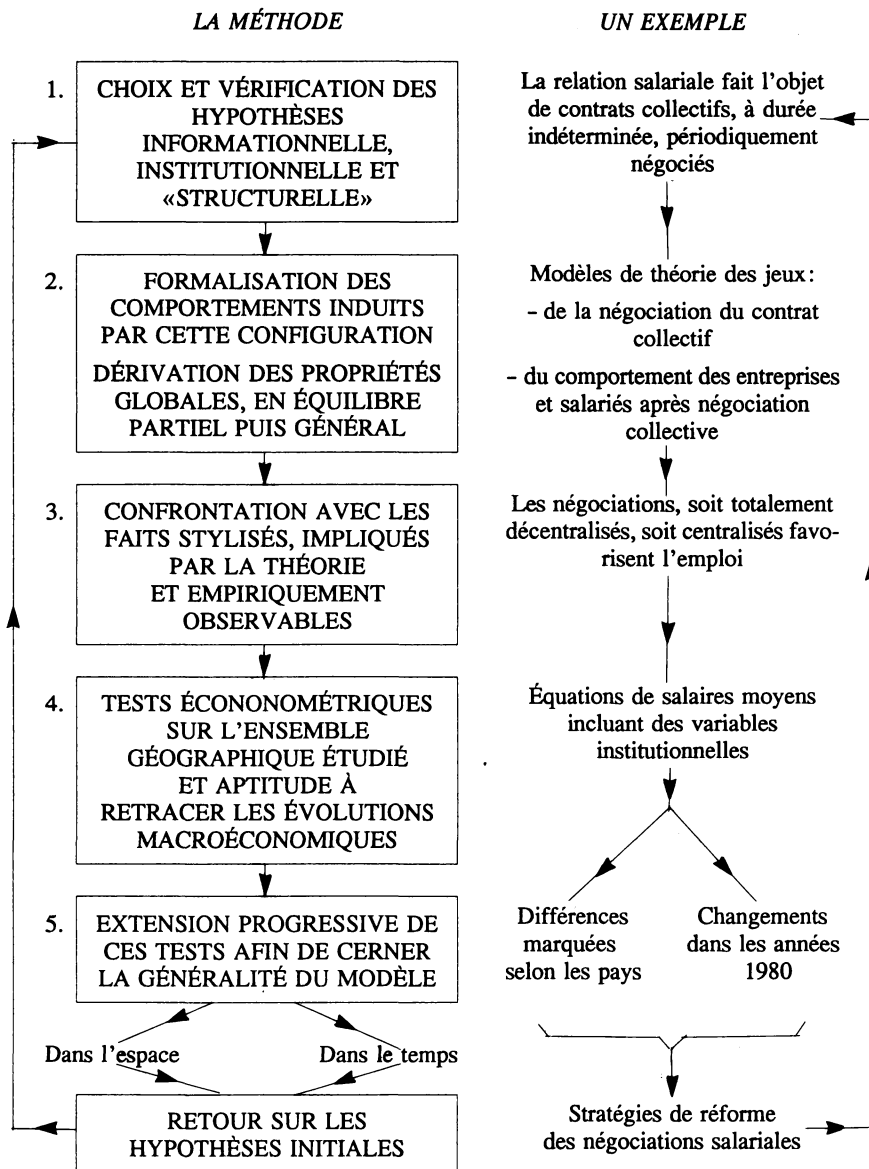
LA MÉTHODE

1. CHOIX ET VÉRIFICATION DES HYPOTHÈSES INFORMATIONNELLE, INSTITUTIONNELLE ET «STRUCTURELLE»

2. FORMALISATION DES COMPORTEMENTS INDUITS PAR CETTE CONFIGURATION

DÉRIVATION DES PROPRIÉTÉS GLOBALES, EN ÉQUILIBRE PARTIEL PUIS GÉNÉRAL

3. CONFRONTATION AVEC LES FAITS STYLISÉS, IMPLIQUÉS PAR LA THÉORIE ET EMPIRIQUEMENT OBSERVABLES

4. TESTS ÉCONONOMÉTRIQUES SUR L'ENSEMBLE GÉOGRAPHIQUE ÉTUDIÉ ET APTITUDE À RETRACER LES ÉVOLUTIONS MACROÉCONOMIQUES

5. EXTENSION PROGRESSIVE DE CES TESTS AFIN DE CERNER LA GÉNÉRALITÉ DU MODÈLE

Dans l'espace

Dans le temps

RETOUR SUR LES HYPOTHÈSES INITIALES

UN EXEMPLE

La relation salariale fait l'objet de contrats collectifs, à durée indéterminée, périodiquement négociés

Modèles de théorie des jeux:

- de la négociation du contrat collectif

- du comportement des entreprises et salariés après négociation collective

Les négociations, soit totalement décentralisés, soit centralisés favorisent l'emploi

Équations de salaires moyens incluant des variables institutionnelles

Différences marquées selon les pays

Changements dans les années 1980

Stratégies de réforme des négociations salariales